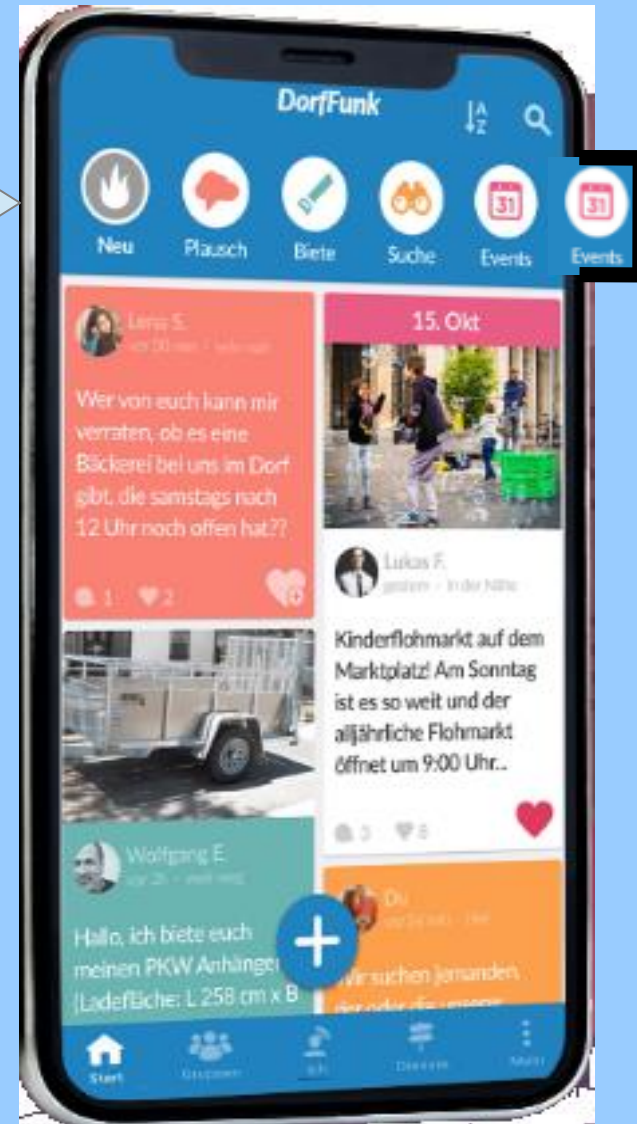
DorfFunk

Neu
Plausch
Biete
Suche
31
Events
31
Events

Lena S.
vor 30 min · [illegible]

Wer von euch kann mir verraten, ob es eine Bäckerei bei uns im Dorf gibt, die samstags nach 12 Uhr noch offen hat??

1 2

15. Okt

Lukas F.
gestern · In der Nähe

Kinderflohmarkt auf dem Marktplatz! Am Sonntag ist es so weit und der alljährliche Flohmarkt öffnet um 9:00 Uhr...

3 8

Wolfgang E.
vor 2h · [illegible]

Hallo, ich biete euch meinen PKW Anhänger (Ladefläche: L 258 cm x B

Du
vor 2 Min · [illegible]

Wir suchen jemanden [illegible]

Start
Gruppen
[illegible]
Dienste
Mehr